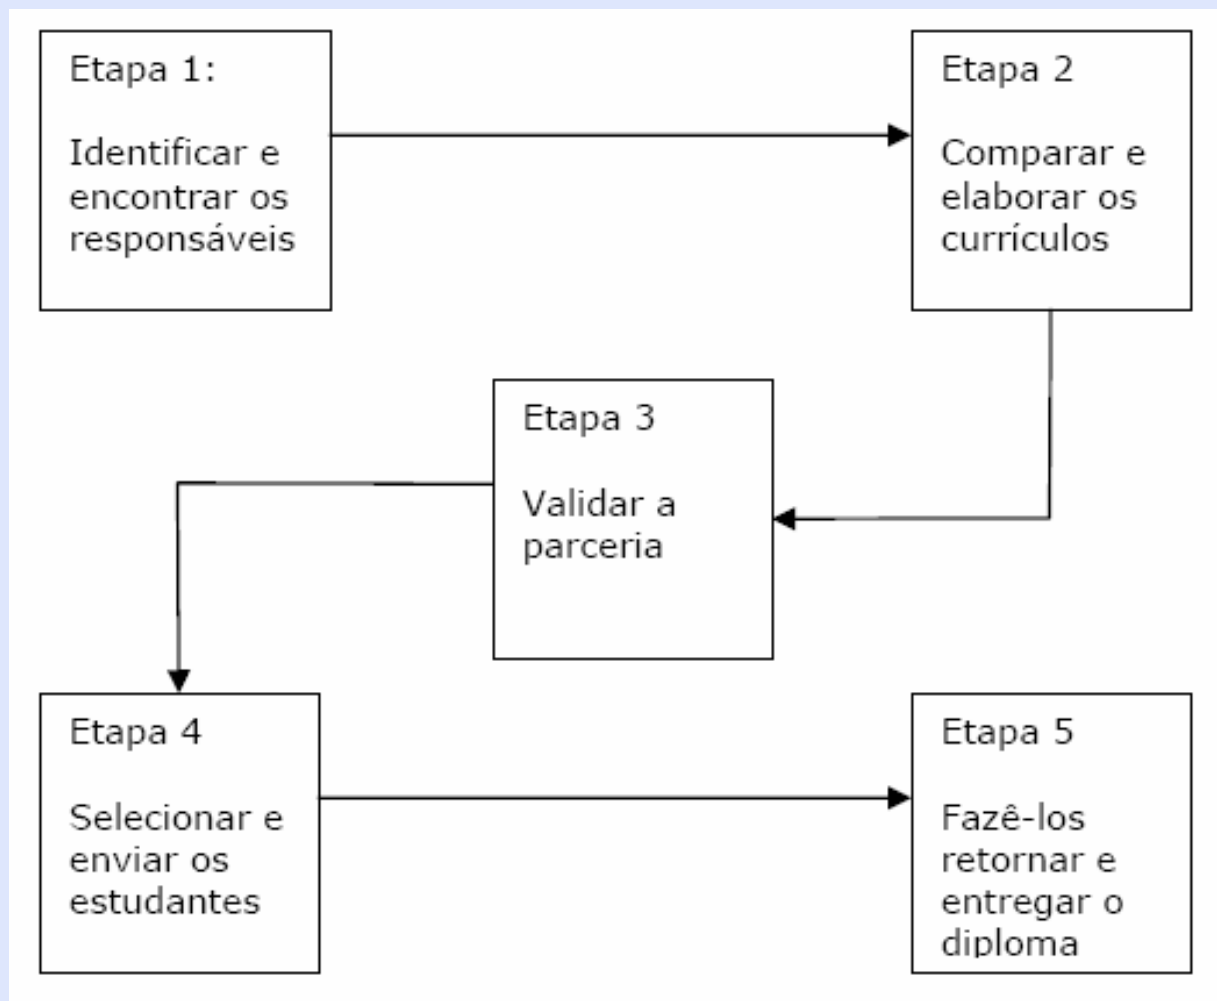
Etapa 1:

Identificar e encontrar os responsáveis

Etapa 2

Comparar e elaborar os currículos

Etapa 3

Validar a parceria

Etapa 4

Selecionar e enviar os estudantes

Etapa 5

Fazê-los retornar e entregar o diploma